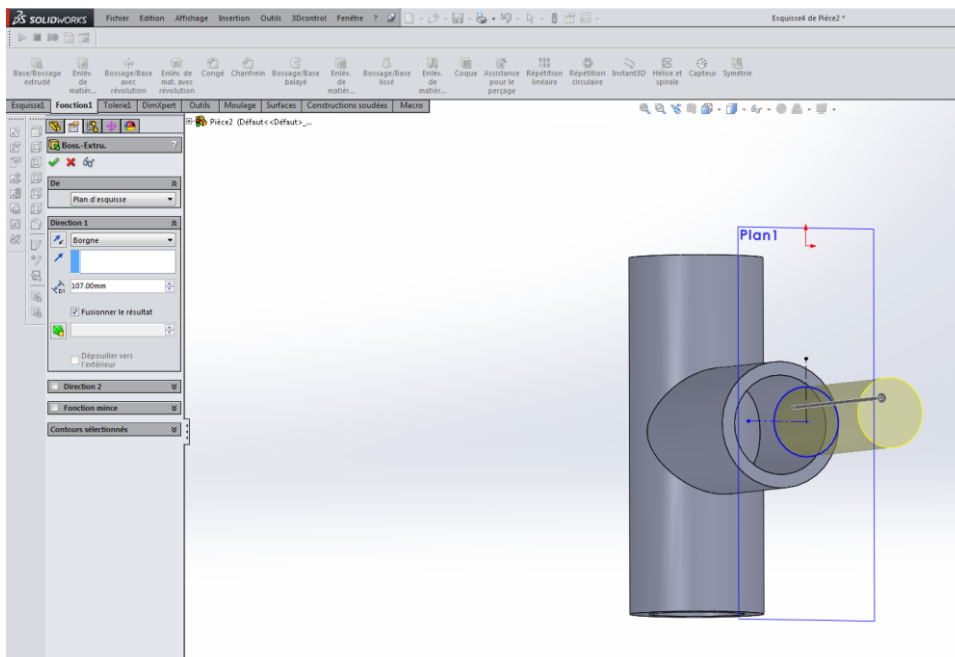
SOLIDWORKS Fichier Edition Affichage Insertion Outils 3Dcontrol Fenêtre ?

Esquisse4 de Pièce2 *

Base/Bossage extrudé
Enlév. de matièr...
Bossage/Base avec révolution
Enlév. de mat. avec révolution
Congé
Chanfrein
Bossage/Base balayé
Enlév. de matièr...
Bossage/Base lissé
Enlév. de matièr...
Coque
Assistance pour le perçage
Répétition linéaire
Répétition circulaire
Instant3D
Hélice et spirale
Capteur
Symétrie

Esquisse1 Fonction1 Tolerie1 DimXpert Outils Moulage Surfaces Constructions soudées Macro

Pièce2 (Défaut<<Défaut>_...

Boss.-Extru.

De

Plan d'esquisse

Direction 1

Borgne

107.00mm

Fusionner le résultat

Dépouiller vers l'extérieur

Direction 2

Fonction mince

Contours sélectionnés

Plan1